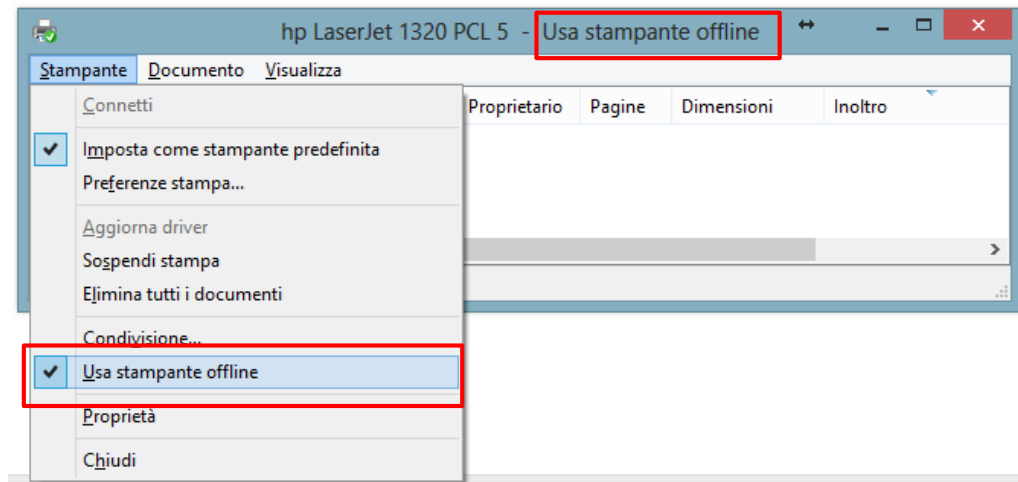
hp LaserJet 1320 PCL 5 - Usa stampante offline

Stampante Documento Visualizza

Connetti
Imposta come stampante predefinita
Preferenze stampa...
Aggiorna driver
Sospendi stampa
Elimina tutti i documenti
Condivisione...
Usa stampante offline
Proprietà
Chiudi

Proprietario Pagine Dimensioni Inoltro